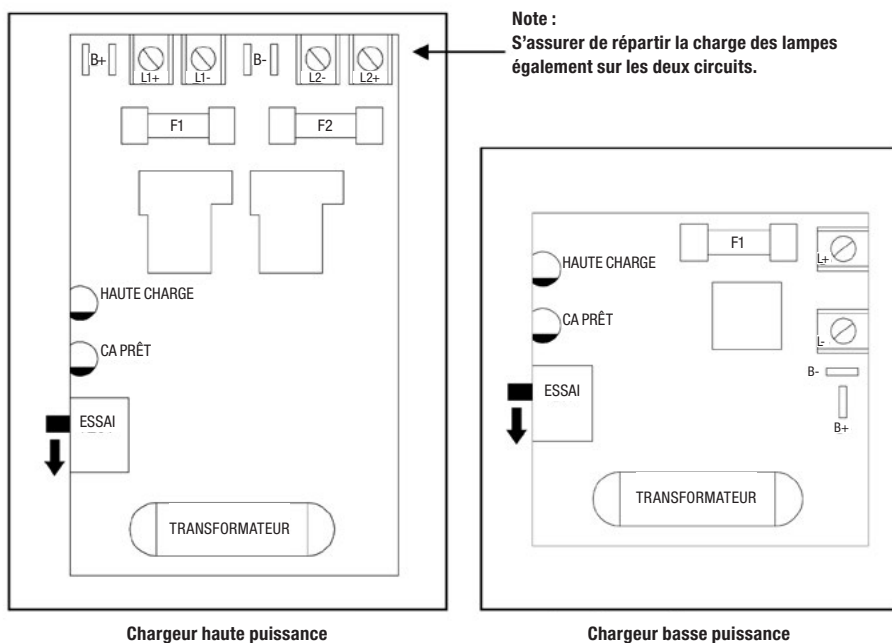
Note :
S'assurer de répartir la charge des lampes également sur les deux circuits.

B+
L1+
L1-
B-
L2-
L2+
F1
F2
HAUTE CHARGE
CA PRÊT
ESSAI
TRANSFORMATEUR

Chargeur haute puissance

F1
L+
HAUTE CHARGE
CA PRÊT
L-
B-
ESSAI
B+
TRANSFORMATEUR

Chargeur basse puissance